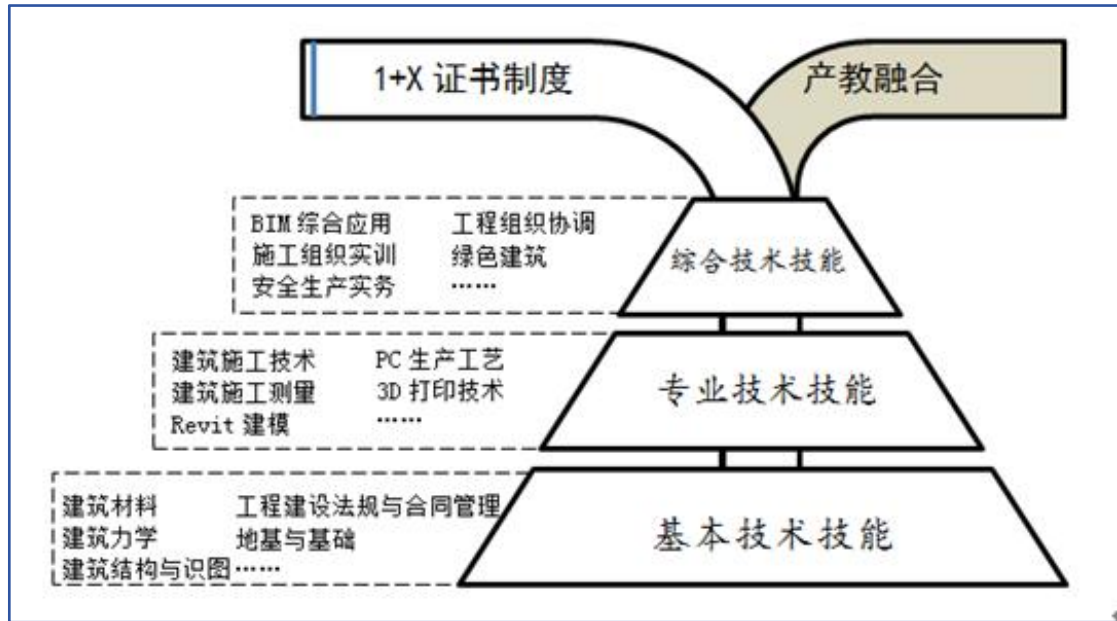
1+X 证书制度

产教融合

BIM 综合应用
施工组织实训
安全生产实务

工程组织协调
绿色建筑
……

综合技术技能

建筑施工技术
建筑施工测量
Revit 建模

PC 生产工艺
3D 打印技术
……

专业技术技能

建筑材料
建筑力学
建筑结构与识图……

工程建设法规与合同管理
地基与基础

基本技术技能